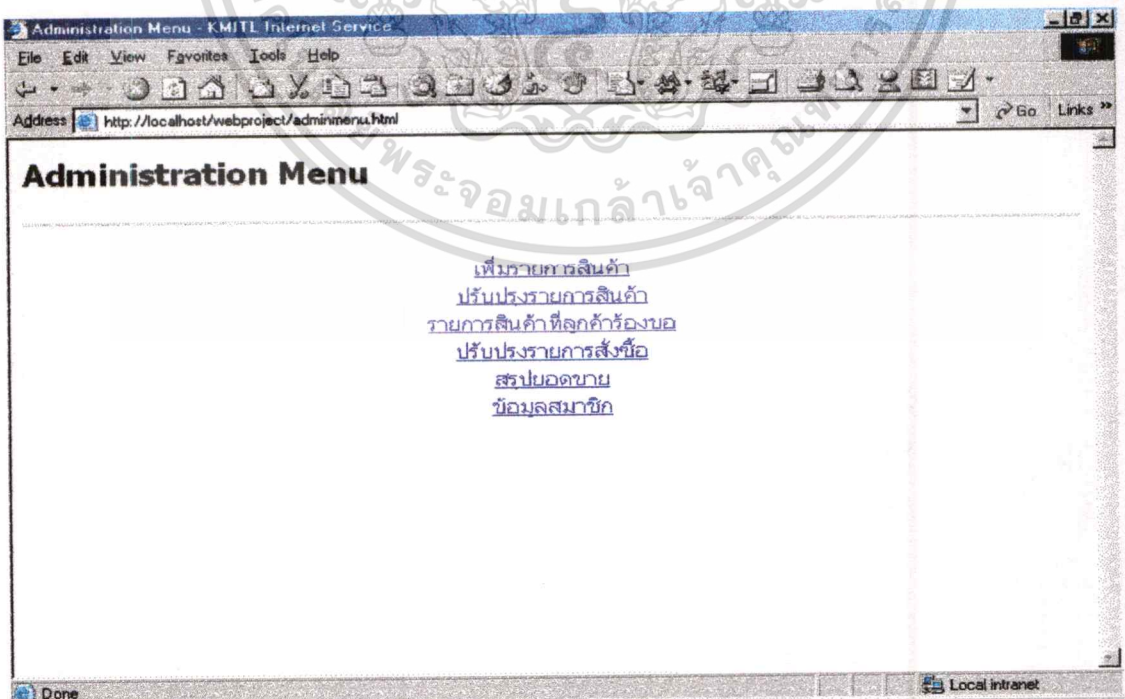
Administration Menu - KMITL Internet Service

File Edit View Favorites Tools Help

Address http://localhost/webproject/adminmenu.html

Go Links »

พระจอมเกล้าเจ้าคุณทหาร

Administration Menu

เพิ่มรายการสินค้า
ปรับปรุงรายการสินค้า
รายการสินค้าที่ลูกค้าร้องขอ
ปรับปรุงรายการสั่งซื้อ
สรุปยอดขาย
ข้อมูลสมาชิก

Done

Local intranet